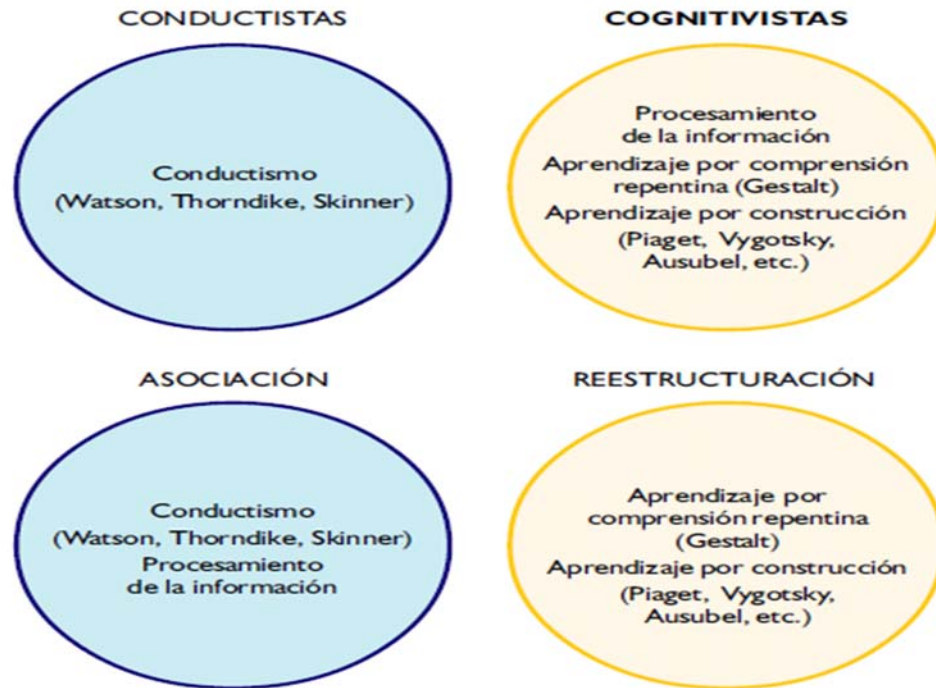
CONDUCTISTAS

Conductismo
(Watson, Thorndike, Skinner)

COGNITIVISTAS

Procesamiento de la información
Aprendizaje por comprensión repentina (Gestalt)
Aprendizaje por construcción
(Piaget, Vygotsky, Ausubel, etc.)

ASOCIACIÓN

Conductismo
(Watson, Thorndike, Skinner)
Procesamiento de la información

REESTRUCTURACIÓN

Aprendizaje por comprensión repentina (Gestalt)
Aprendizaje por construcción
(Piaget, Vygotsky, Ausubel, etc.)